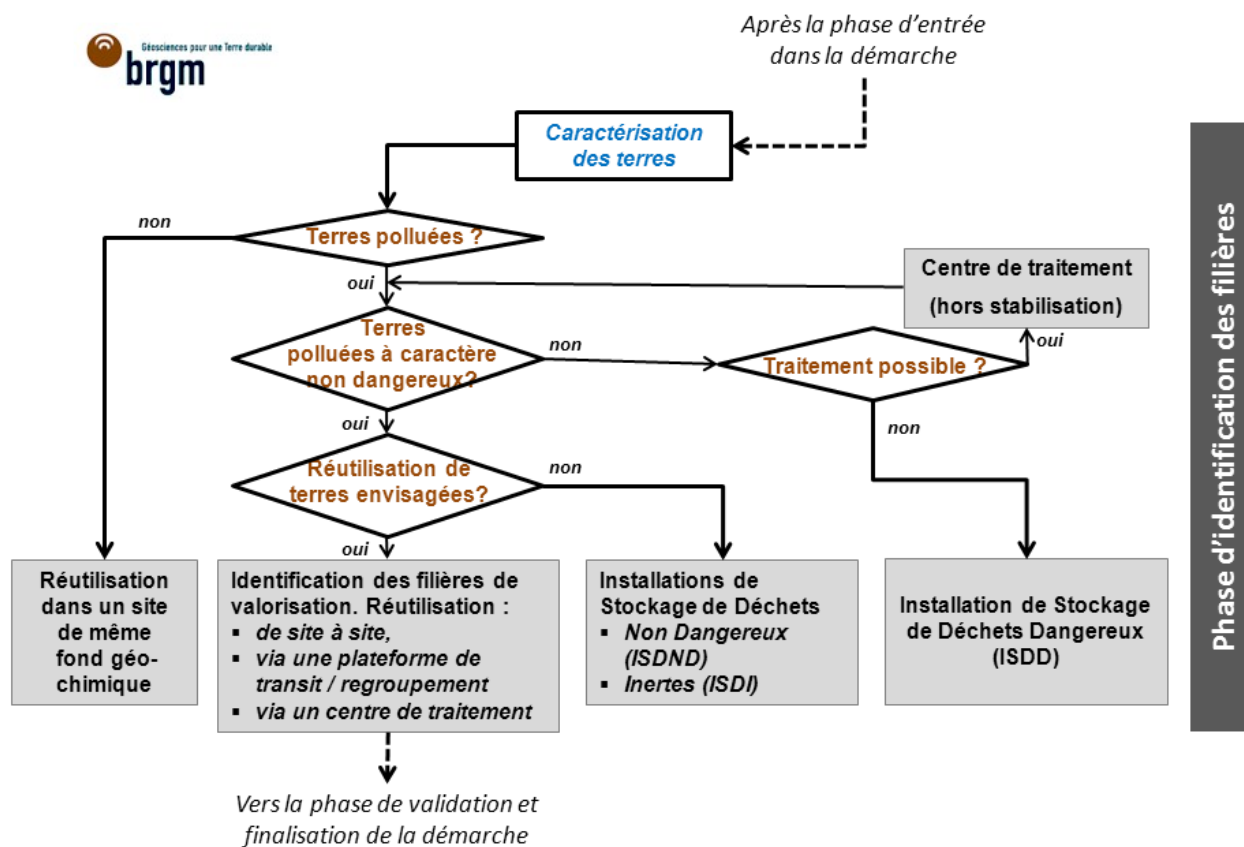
brgm
Géosciences pour une Terre durable

Après la phase d'entrée dans la démarche

Caractérisation des terres

non

Terres polluées ?

oui

Centre de traitement (hors stabilisation)

Terres polluées à caractère non dangereux?

non

Traitement possible ?

oui

non

oui

Réutilisation de terres envisagées?

non

oui

Réutilisation dans un site de même fond géochimique

Identification des filières de valorisation. Réutilisation :
▪ de site à site,
▪ via une plateforme de transit / regroupement
▪ via un centre de traitement

Installations de Stockage de Déchets
▪ Non Dangereux (ISDND)
▪ Inertes (ISDI)

Installation de Stockage de Déchets Dangereux (ISDD)

Vers la phase de validation et finalisation de la démarche

Phase d'identification des filières